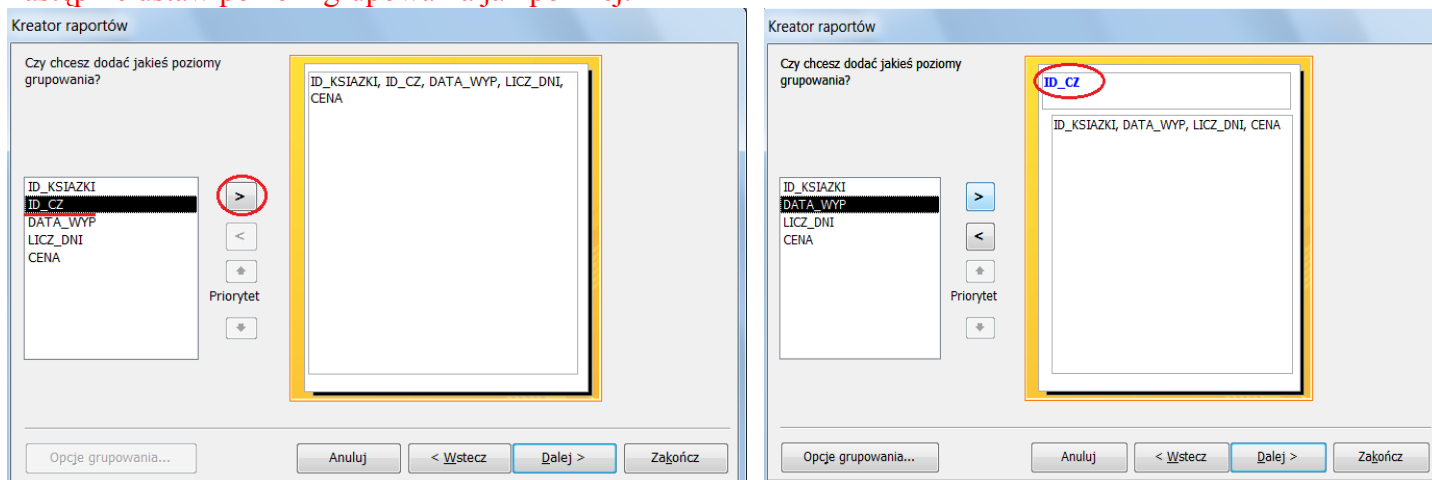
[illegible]

Kreator raportów

Czy chcesz dodać jakieś poziomy grupowania?

ID_KSIAZKI, ID_CZ, DATA_WYP, LICZ_DNI, CENA

ID_KSIAZKI
ID_CZ
DATA_WYP
LICZ_DNI
CENA

>
<
Priorytet

Opcje grupowania...
Anuluj
< Wstecz
Dalej >
Zakończ

Kreator raportów

Czy chcesz dodać jakieś poziomy grupowania?

ID_CZ

ID_KSIAZKI, DATA_WYP, LICZ_DNI, CENA

ID_KSIAZKI
DATA_WYP
LICZ_DNI
CENA

>
<
Priorytet

Opcje grupowania...
Anuluj
< Wstecz
Dalej >
Zakończ